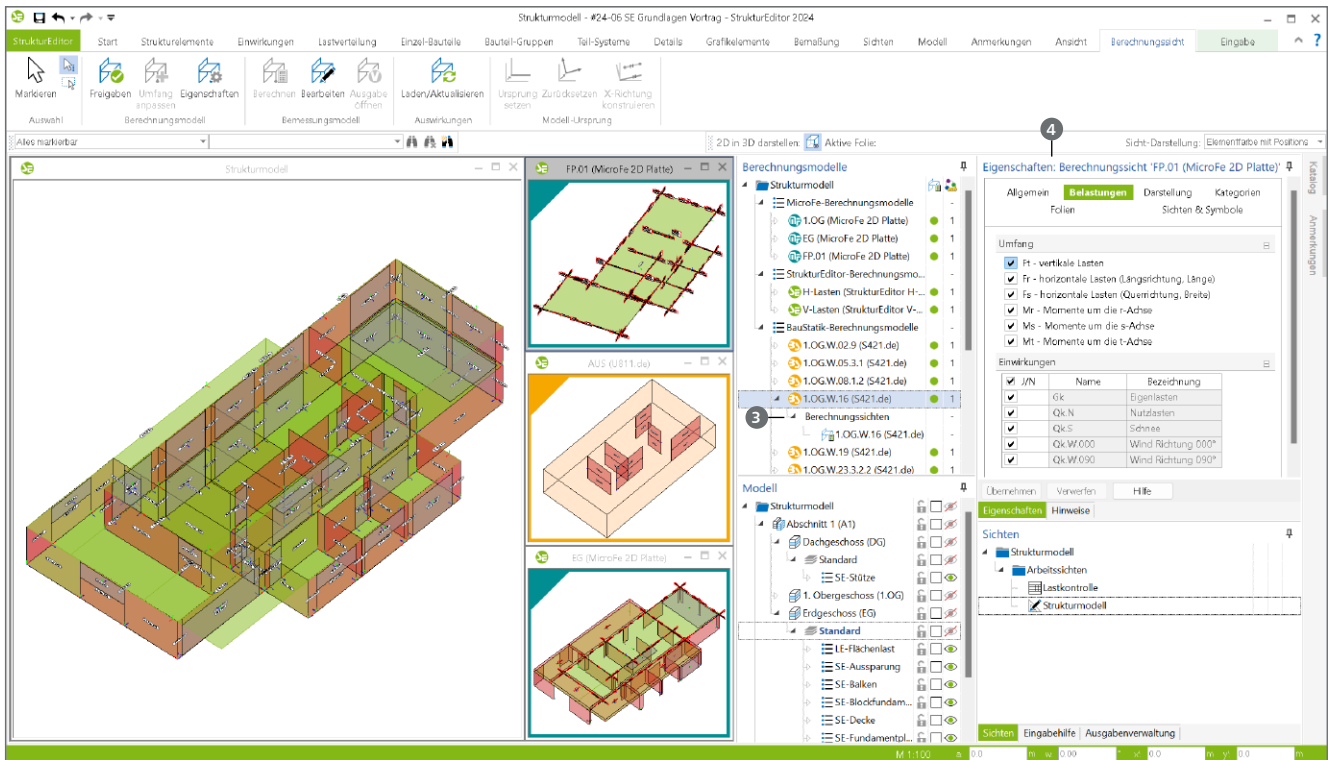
Strukturmodell - #24-06 SE Grundlagen Vortrag - StrukturEditor 2024

StrukturEditor | Start | Strukturelemente | Einwirkungen | Lastverteilung | Einzel-Bauteile | Bauteil-Gruppen | Teil-Systeme | Details | Grafikelemente | Bemaßung | Sichten | Modell | Anmerkungen | Ansicht | Berechnungssicht | Eingabe

Markieren
Auswahl
Freigeben | Umfang anpassen | Eigenschaften
Berechnungsmodell
Berechnen | Bearbeiten | Ausgabe öffnen
Bemessungsmodell
Laden/Aktualisieren
Auswirkungen
Ursprung setzen | Zurücksetzen | X-Richtung konstruieren
Modell-Ursprung

Alles markierbar
2D in 3D darstellen: Aktive Folie:
Sicht-Darstellung: Elementfarbe mit Positions

Strukturmodell
FP.01 (MicroFe 2D Platte)
AUS (U811.de)
EG (MicroFe 2D Platte)

Berechnungsmodelle
Strukturmodell
MicroFe-Berechnungsmodelle
1.OG (MicroFe 2D Platte) 1
EG (MicroFe 2D Platte) 1
FP.01 (MicroFe 2D Platte) 1
StrukturEditor-Berechnungsmo...
H-Lasten (StrukturEditor H-... 1
V-Lasten (StrukturEditor V-... 1
BauStatik-Berechnungsmodelle
1.OG.W.02.9 (S421.de) 1
1.OG.W.05.3.1 (S421.de) 1
1.OG.W.08.1.2 (S421.de) 1
1.OG.W.16 (S421.de) 1
3
Berechnungssichten
1.OG.W.16 (S421.de)
1.OG.W.19 (S421.de) 1
1.OG.W.23.3.2.2 (S421.de) 1

Modell
Strukturmodell
Abschnitt 1 (A1)
Dachgeschoss (DG)
Standard
SE-Stütze
1. Obergeschoss (1.OG)
Erdgeschoss (EG)
Standard
LE-Flächenlast
SE-Aussparung
SE-Balken
SE-Blockfundam...
SE-Decke
SE-Fundamentpl...

4
Eigenschaften: Berechnungssicht 'FP.01 (MicroFe 2D Platte)'
Allgemein | Belastungen | Darstellung | Kategorien
Folien | Sichten & Symbole

Umfang
Fr - vertikale Lasten
Fr - horizontale Lasten (Längsrichtung, Länge)
Fs - horizontale Lasten (Querrichtung, Breite)
Mr - Momente um die r-Achse
Ms - Momente um die s-Achse
Mt - Momente um die t-Achse

Einwirkungen
| J/N | Name | Bezeichnung |
|---|---|---|
| ✔ | Gk | Eigenlasten |
| ✔ | Qk.N | Nutzlasten |
| ✔ | Qk.S | Schnee |
| ✔ | Qk.W.000 | Wind Richtung 000° |
| ✔ | Qk.W.090 | Wind Richtung 090° |

Übernehmen | Verwerfen | Hilfe
Eigenschaften | Hinweise

Sichten
Strukturmodell
Arbeitssichten
Lastkontrolle
Strukturmodell

Sichten | Eingabehilfe | Ausgabenverwaltung

Katalog
Anmerkungen

M 1:100 a 0.0 m w 0.00 ° x' 0.00 m y' 0.00 m